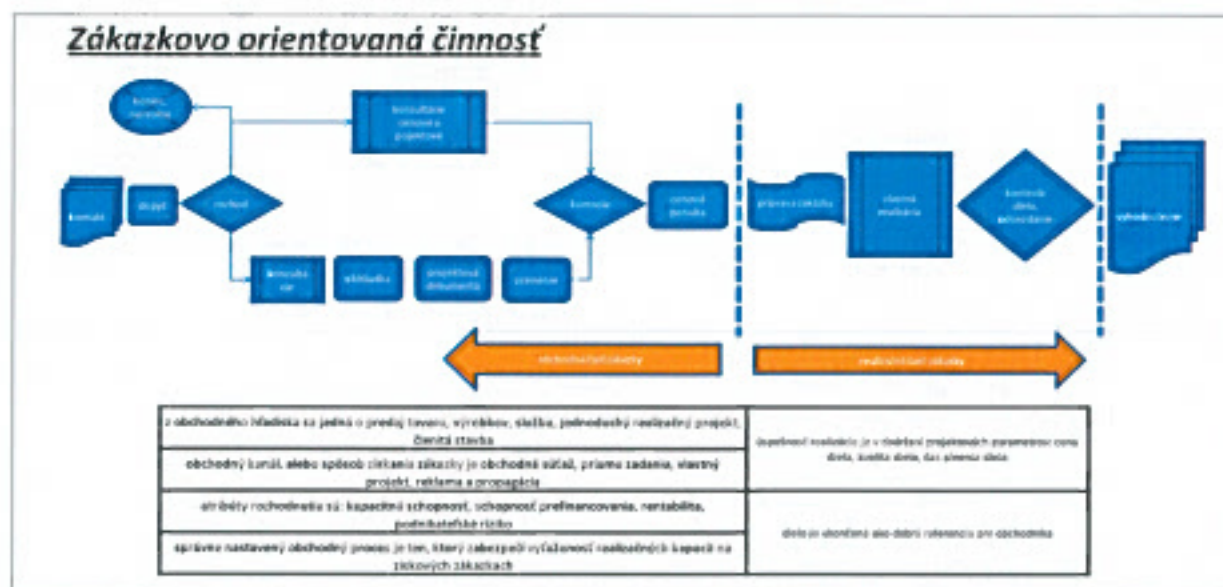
Zákazkovo orientovaná činnosť

koniec, nezáujem

konzultácie cenové a projektové

kontakt

dopyt

rozhod

kontrola

cenová ponuka

príprava zákazky

vlastná realizácia

kontrola diela, odovzdanie

vyhodnotenie

obhliadka

projektová dokumentácia

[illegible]

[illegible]

obchodná časť zákazky

realizačná časť zákazky

| | |
|---|---|
| z obchodného hľadiska sa jedná o predaj tovaru, výrobkov, služba, jednoduchý realizačný projekt, členitá stavba | úspešnosť realizácie je v dodržaní projektovaných parametrov: cena diela, kvalita diela, čas plnenia diela |
| obchodný kontakt, alebo spôsob získania zákazky je obchodná súťaž, priame zadanie, vlastný projekt, reklama a propagácia | |
| atribúty rozhodnutia sú: kapacitná schopnosť, schopnosť prefinancovania, rentabilita, podnikateľské riziko | dielo je ukončené ako dobrá referencia pre obchodníka |
| správne nastavený obchodný proces je ten, ktorý zabezpečí vyťaženosť realizačných kapacít na ziskových zákazkach | |